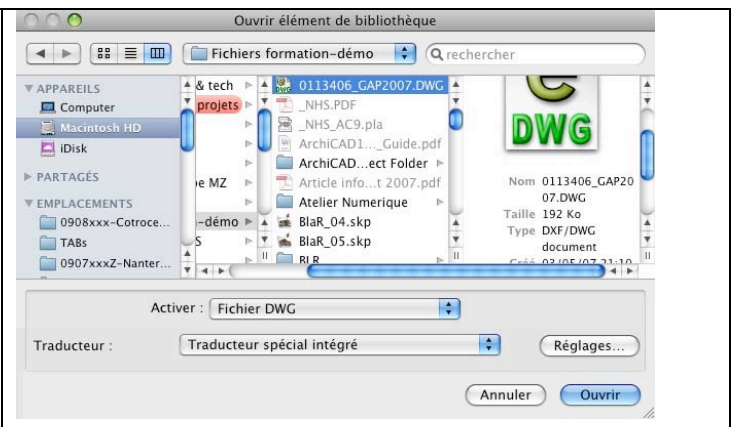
Ouvrir élément de bibliothèque

Fichiers formation-démo

rechercher

APPAREILS
Computer
Macintosh HD
iDisk
PARTAGÉS
EMPLACEMENTS
0908xxx-Cotroce...
TABs
0907xxxZ-Nanter...

& tech
projets
e MZ
-démo
S

0113406_GAP2007.DWG
_NHS.PDF
_NHS_AC9.pla
ArchiCAD1..._Guide.pdf
ArchiCAD...ect Folder
Article info...t 2007.pdf
Atelier Numerique
BlaR_04.skp
BlaR_05.skp
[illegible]

DWG

Nom 0113406_GAP2007.DWG
Taille 192 Ko
Type DXF/DWG document
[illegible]

Activer : Fichier DWG

Traducteur : Traducteur spécial intégré

Réglages...

Annuler

Ouvrir